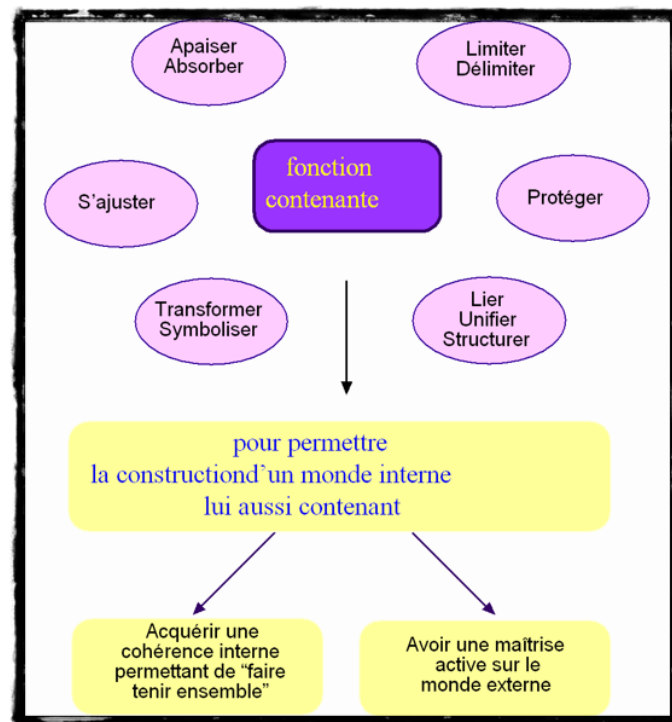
Apaiser
Absorber

Limiter
Délimiter

fonction
contenante

S'ajuster

Protéger

Transformer
Symboliser

Lier
Unifier
Structurer

pour permettre
la constructiond'un monde interne
lui aussi contenant

Acquérir une cohérence interne permettant de "faire tenir ensemble"

Avoir une maîtrise active sur le monde externe